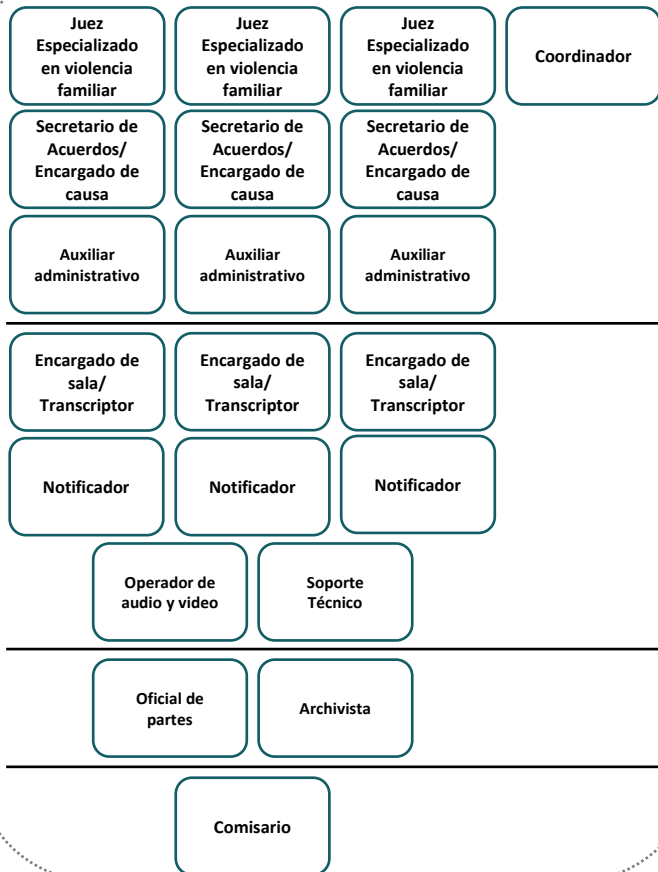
Juez Especializado en violencia familiar

Juez Especializado en violencia familiar

Juez Especializado en violencia familiar

Coordinador

Secretario de Acuerdos/ Encargado de causa

Secretario de Acuerdos/ Encargado de causa

Secretario de Acuerdos/ Encargado de causa

Auxiliar administrativo

Auxiliar administrativo

Auxiliar administrativo

Encargado de sala/ Transcriptor

Encargado de sala/ Transcriptor

Encargado de sala/ Transcriptor

Notificador

Notificador

Notificador

Operador de audio y video

Soporte Técnico

Oficial de partes

Archivista

Comisario